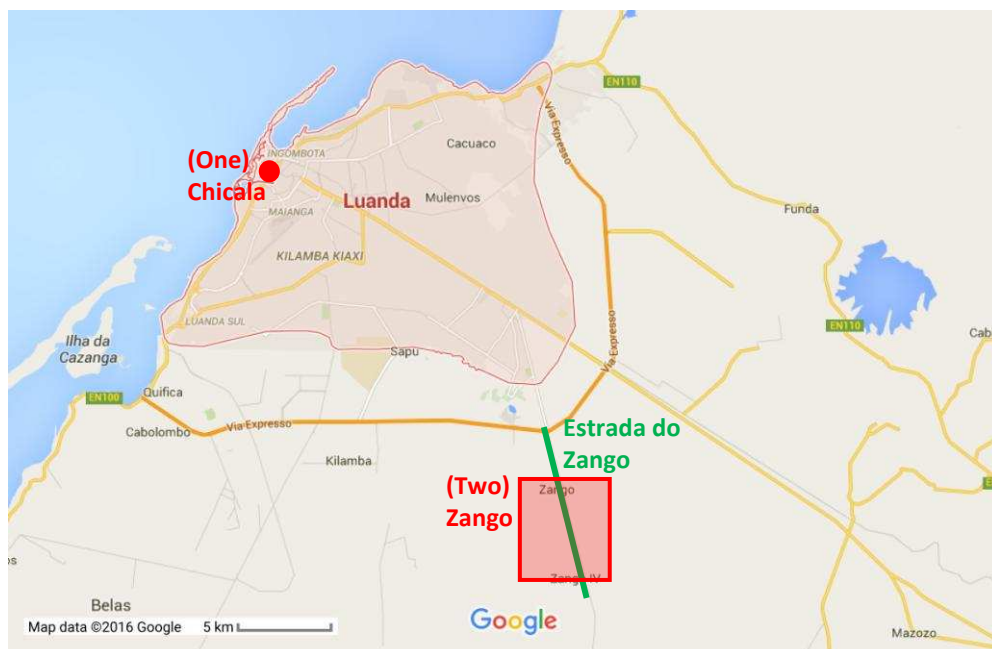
EN110

Via Expresso

(One) Chicala

INGOMBOTA

Cacuaco

Luanda

Mulenvos

MAIANGA

Funda

KILAMBA KIAXI

EN110

Cab

LUANDA SUL

Ilha da Cazanga

Sapu

Via Expresso

EN100

Quifica

Cabolombo

Via Expresso

Estrada do Zango

Kilamba

(Two) Zango

Zango

Zango IV

s

Belas

Map data ©2016 Google 5 km

Google

Mazozo